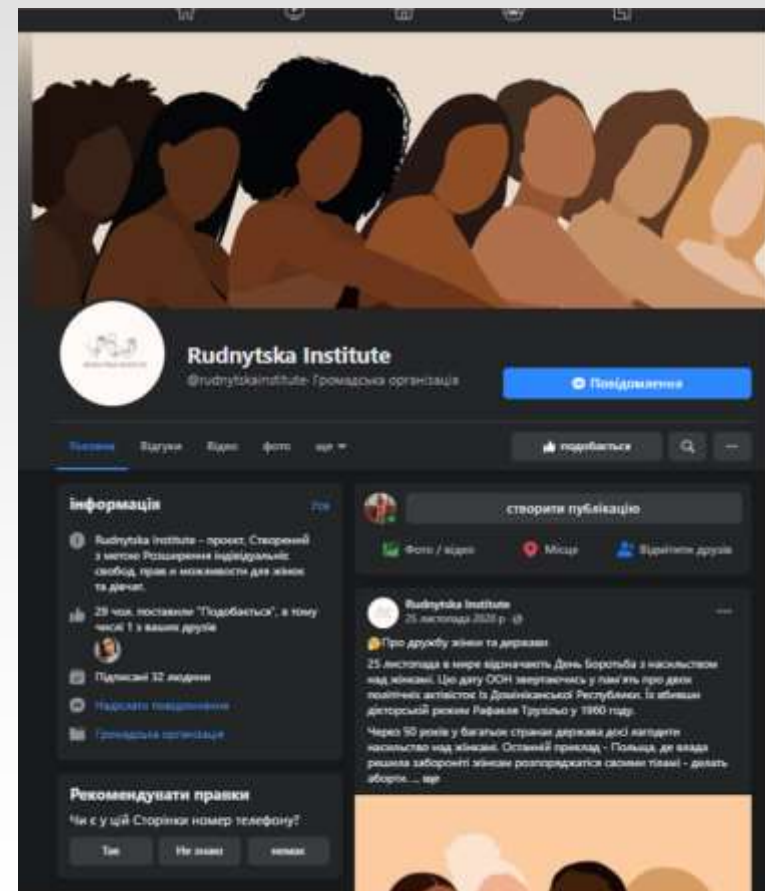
Rudnytska Institute
@rudnytskainstitute · Громадська організація

Повідомлення

Головна Відгуки Відео фото ще

подобається

інформація

Rudnytska Institute – проект, Створений з метою Розширення індивідуальних свобод, прав і можливости для жінок та дівчат.

29 чол. поставили "Подобається", в тому числі 1 з ваших друзів

Підписані 32 людини

Надіслати повідомлення

Громадська організація

Рекомендувати правки

Чи є у цій Сторінки номер телефону?

Так Не знаю немає

створити публікацію

Фото / відео Місце Відмітити друзів

Rudnytska Institute
25 листопада 2020 р. ·

Про дружбу жінки та держави

25 листопада в мире відзначають День боротьби з насильством над жінками. Цю дату ООН звертаючись у пам'ять про двох політичних активісток із Домініканської Республіки. Їх вбивши діктаторський режим Рафаеля Трухільо у 1960 году.

Через 50 років у багатьох странах держава досі жагоднти насильство над жінками. Останній приклад – Польща, де влада решила заборонті жінкам розпоряджатися своїми тілами – делать аборти. ... ще